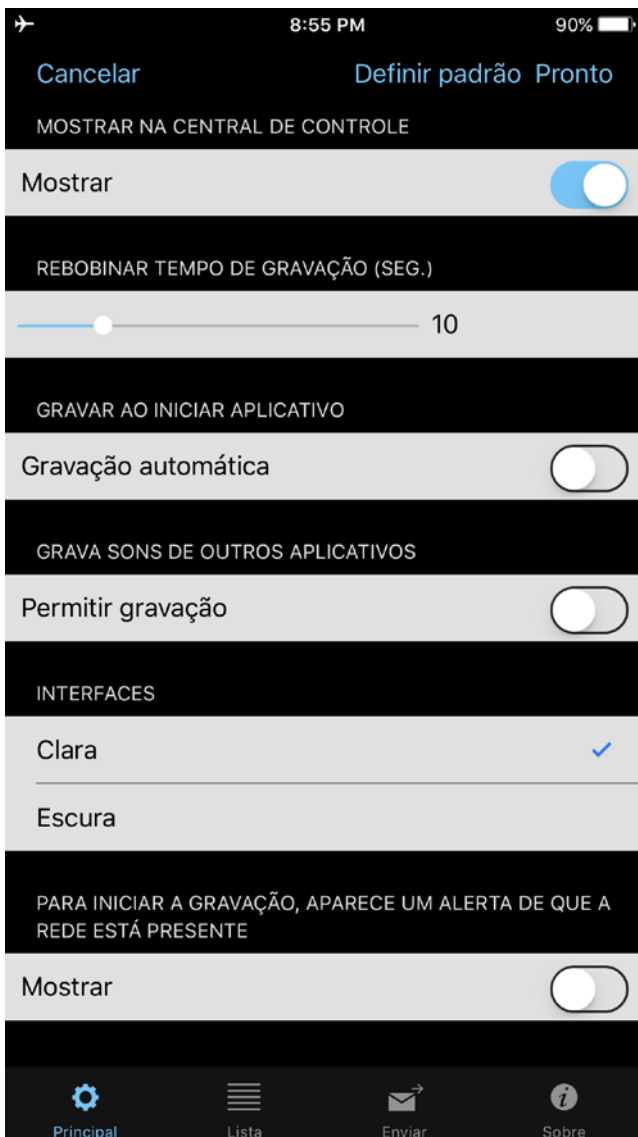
8:55 PM
90%

Cancelar
Definir padrão
Pronto

MOSTRAR NA CENTRAL DE CONTROLE
Mostrar

REBOBINAR TEMPO DE GRAVAÇÃO (SEG.)
10

GRAVAR AO INICIAR APLICATIVO
Gravação automática

GRAVA SONS DE OUTROS APLICATIVOS
Permitir gravação

INTERFACES
Clara
Escura

PARA INICIAR A GRAVAÇÃO, APARECE UM ALERTA DE QUE A REDE ESTÁ PRESENTE
Mostrar

Principal
Lista
Enviar
Sobre